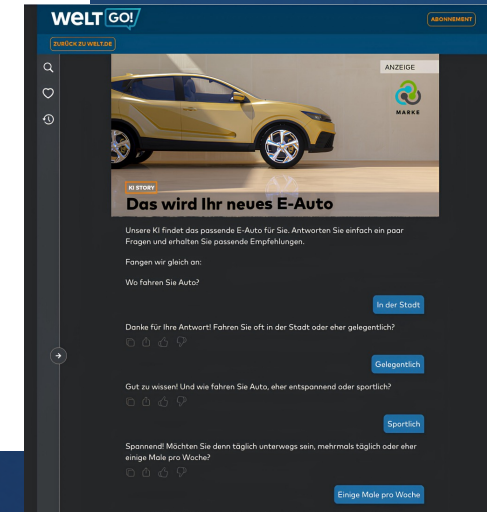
WELT GO!

ABONNEMENT

ZURÜCK ZU WELT.DE

ANZEIGE

MARKE

KI STORY

Das wird Ihr neues E-Auto

Unsere KI findet das passende E-Auto für Sie. Antworten Sie einfach ein paar Fragen und erhalten Sie passende Empfehlungen.

Fangen wir gleich an:

Wo fahren Sie Auto?

In der Stadt

Danke für Ihre Antwort! Fahren Sie oft in der Stadt oder eher gelegentlich?

Gelegentlich

Gut zu wissen! Und wie fahren Sie Auto, eher entspannend oder sportlich?

Sportlich

Spannend! Möchten Sie denn täglich unterwegs sein, mehrmals täglich oder eher einige Male pro Woche?

Einige Male pro Woche